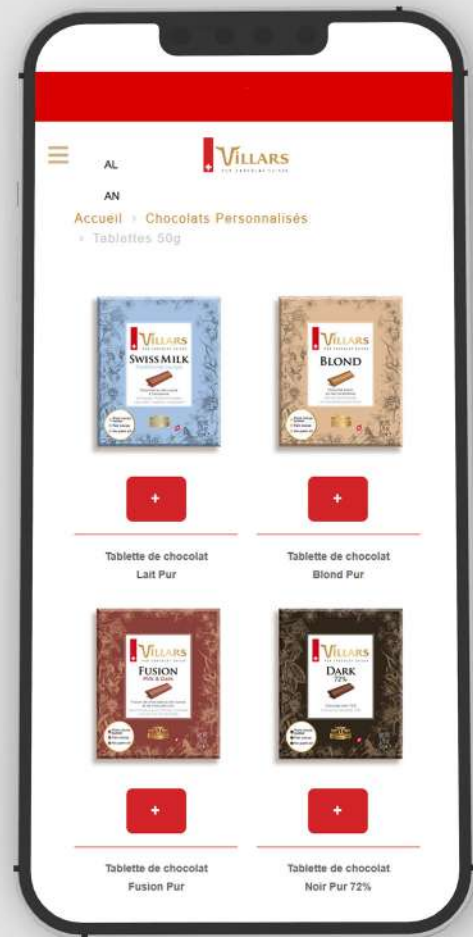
AL

AN

VILLARS

Accueil › Chocolats Personnalisés › Tablettes 50g

VILLARS
SWISS MILK

+

Tablette de chocolat
Lait Pur

VILLARS
BLOND

+

Tablette de chocolat
Blond Pur

VILLARS
FUSION
Milk & Dark

+

Tablette de chocolat
Fusion Pur

VILLARS
DARK
72%

+

Tablette de chocolat
Noir Pur 72%